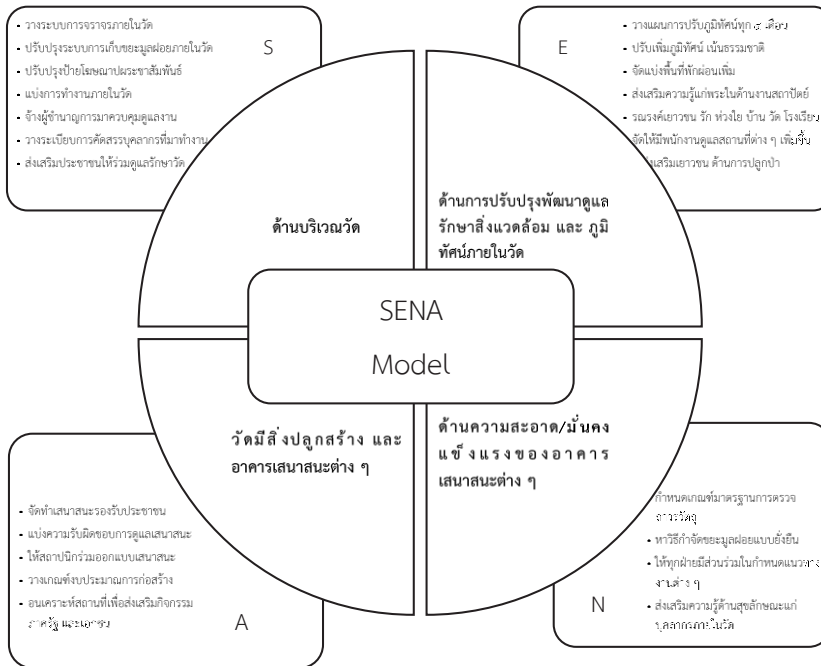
- วางระบบการจราจรภายในวัด
- ปรับปรุงระบบการเก็บขยะมูลฝอยภายในวัด
- ปรับปรุงป้ายโฆษณาประชาสัมพันธ์
- แบ่งการทำงานภายในวัด
- จ้างผู้ชำนาญการมาควบคุมดูแลงาน
- วางระเบียบการคัดสรรบุคลากรที่มาทำงาน
- ส่งเสริมประชาชนให้ร่วมดูแลรักษาวัด

S

- วางแผนการปรับภูมิทัศน์ทุก ๕ เดือน
- ปรับเพิ่มภูมิทัศน์ เน้นธรรมชาติ
- จัดแบ่งพื้นที่พักผ่อนเพิ่ม
- ส่งเสริมความรู้แก่พระในด้านงานสถาปัตย์
- รณรงค์เยาวชน รัก ห่วงใย บ้าน วัด โรงเรียน
- จัดให้มีพนักงานดูแลสถานที่ต่าง ๆ เพิ่มขึ้น
- ส่งเสริมเยาวชน ด้านการปลูกป่า

E

ด้านบริเวณวัด

ด้านการปรับปรุงพัฒนาดูแลรักษาสิ่งแวดล้อม และ ภูมิทัศน์ภายในวัด

SENA

Model

วัดมีสิ่งปลูกสร้าง และอาคารเสนาสนะต่าง ๆ

ด้านความสะอาด/มั่นคงแข็งแรงของอาคารเสนาสนะต่าง ๆ

- จัดทำเสนาสนะรองรับประชาชน
- แบ่งความรับผิดชอบการดูแลเสนาสนะ
- ให้สถาปนิกร่วมออกแบบเสนาสนะ
- วางเกณฑ์งบประมาณการก่อสร้าง
- อนุเคราะห์สถานที่เพื่อส่งเสริมกิจกรรมทางสังคมและศาสนา

A

- กำหนดเกณฑ์มาตรฐานการตรวจอาคารวัตถุ
- หาวิธีกำจัดขยะมูลฝอยแบบยั่งยืน
- ให้ทุกฝ่ายมีส่วนร่วมในกำหนดแนวทางงานต่าง ๆ
- ส่งเสริมความรู้ด้านสุขลักษณะแก่บุคลากรภายในวัด

N